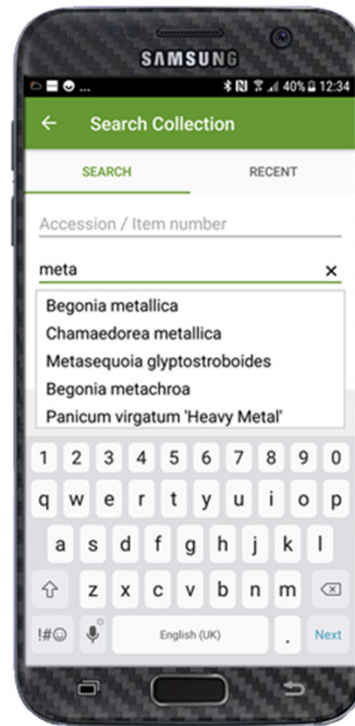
SAMSUNG

40% 12:34

←

Search Collection

SEARCH

RECENT

Accession / Item number

meta

×

Begonia metallica

Chamaedorea metallica

Metasequoia glyptostroboides

Begonia metachroa

Panicum virgatum 'Heavy Metal'

1 2 3 4 5 6 7 8 9 0

q w e r t y u i o p

a s d f g h j k l

z x c v b n m

!#☺

English (UK)

.

Next